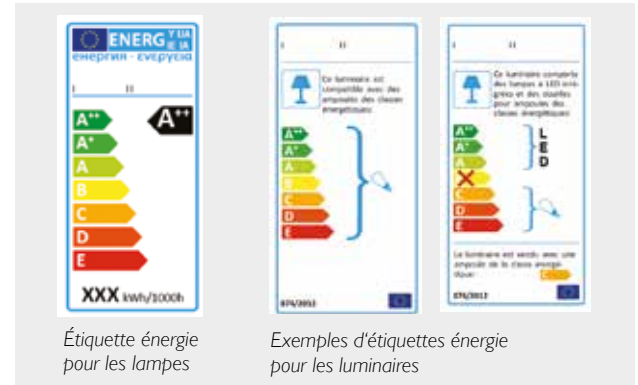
ENERG Y IJA IE IA
енергия · ενεργεια

I II

A++
A+
A
B
C
D
E

A++

XXX kWh/1000h

I II

Ce luminaire est compatible avec des ampoules des classes énergétiques :

A++
A+
A
B
C
D
E

874/2012

I II

Ce luminaire comporte des lampes à LED intégrées et des douilles pour ampoules des classes énergétiques :

A++
A+
A
B
C
D
E

L
E
D

Le luminaire est vendu avec une ampoule de la classe énergétique :

874/2012

Étiquette énergie pour les lampes

Exemples d'étiquettes énergie pour les luminaires